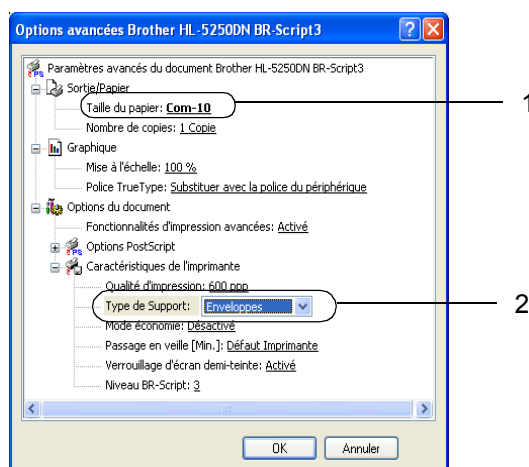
Options avancées Brother HL-5250DN BR-Script3

Paramètres avancés du document Brother HL-5250DN BR-Script3
Sortie/Papier
Taille du papier: Com-10
Nombre de copies: 1 Copie
Graphique
Mise à l'échelle: 100 %
Police TrueType: Substituer avec la police du périphérique
Options du document
Fonctionnalités d'impression avancées: Activé
Options PostScript
Caractéristiques de l'imprimante
Qualité d'impression: 600 ppp
Type de Support: Enveloppes
Mode économie: Désactivé
Passage en veille [Min.]: Défaut Imprimante
Verrouillage d'écran demi-teinte: Activé
Niveau BR-Script: 3

OK
Annuler

1
2